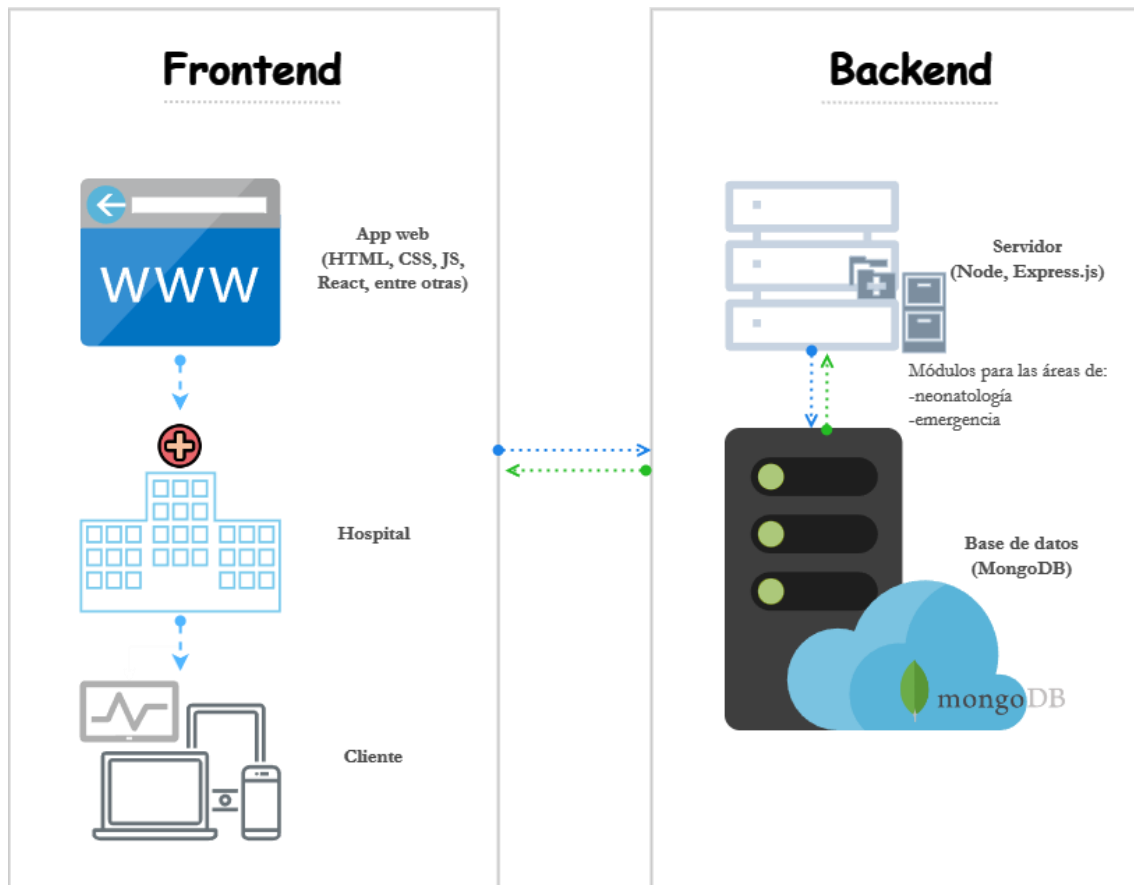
Frontend

WWW

App web
(HTML, CSS, JS, React, entre otras)

Hospital

Cliente

Backend

Servidor
(Node, Express.js)

Módulos para las áreas de:
-neonatología
-emergencia

Base de datos
(MongoDB)

mongoDB